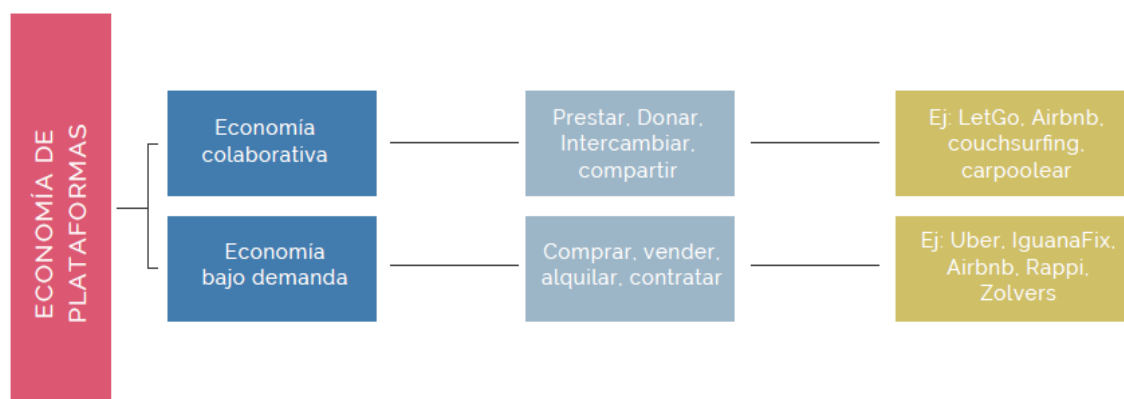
ECONOMÍA DE PLATAFORMAS

Economía colaborativa

Prestar, Donar, Intercambiar, compartir

Ej: LetGo, Airbnb, couchsurfing, carpoolear

Economía bajo demanda

Comprar, vender, alquilar, contratar

Ej: Uber, IguanaFix, Airbnb, Rappi, Zolvers